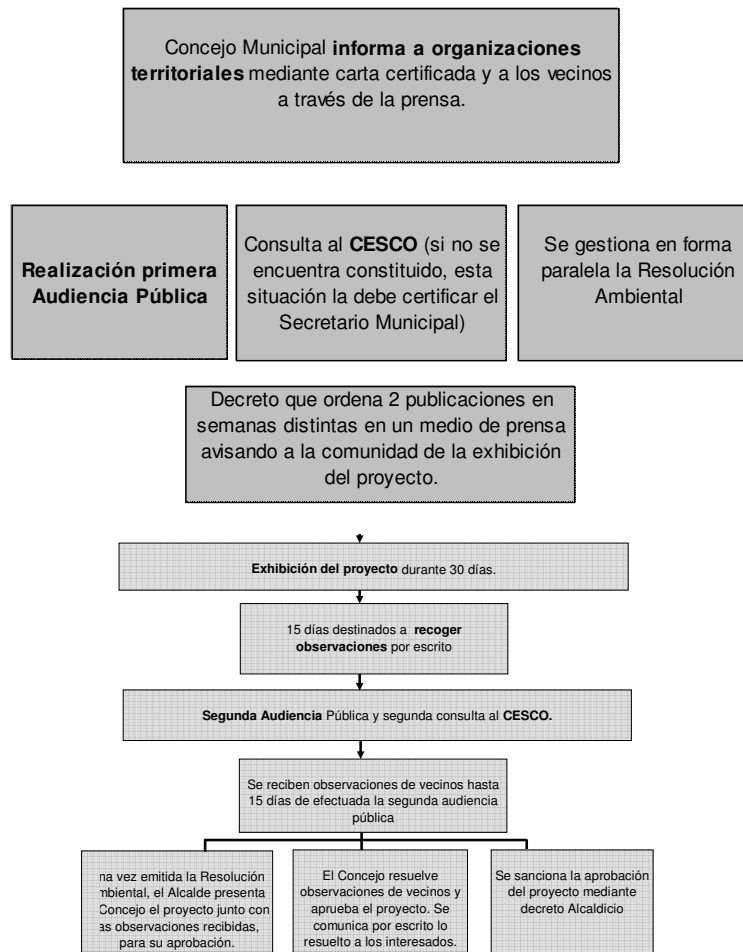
Concejo Municipal **informa a organizaciones territoriales** mediante carta certificada y a los vecinos a través de la prensa.

**Realización primera Audiencia Pública**

Consulta al **CESCO** (si no se encuentra constituido, esta situación la debe certificar el Secretario Municipal)

Se gestiona en forma paralela la Resolución Ambiental

Decreto que ordena 2 publicaciones en semanas distintas en un medio de prensa avisando a la comunidad de la exhibición del proyecto.

**Exhibición del proyecto** durante 30 días.

15 días destinados a **recoger observaciones** por escrito

**Segunda Audiencia** Pública y segunda consulta al **CESCO.**

Se reciben observaciones de vecinos hasta 15 días de efectuada la segunda audiencia pública

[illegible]na vez emitida la Resolución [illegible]mbiental, el Alcalde presenta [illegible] Concejo el proyecto junto con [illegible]as observaciones recibidas, para su aprobación.

El Concejo resuelve observaciones de vecinos y aprueba el proyecto. Se comunica por escrito lo resuelto a los interesados.

Se sanciona la aprobación del proyecto mediante decreto Alcaldicio